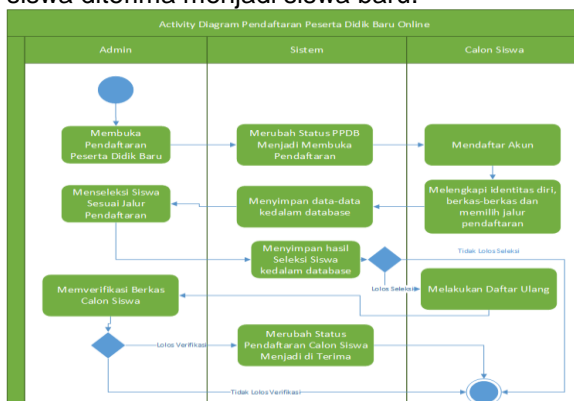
siswa diterima menjadi siswa baru.

Activity Diagram Pendaftaran Peserta Didik Baru Online

| Admin | Sistem | Calon Siswa |
|---|---|---|

Membuka Pendaftaran Peserta Didik Baru

Merubah Status PPDB Menjadi Membuka Pendaftaran

Mendaftar Akun

Melengkapi identitas diri, berkas-berkas dan memilih jalur pendaftaran

Menyimpan data-data kedalam database

Menseleksi Siswa Sesuai Jalur Pendaftaran

Menyimpan hasil Seleksi Siswa kedalam database

Tidak Lolos Seleksi

Lolos Seleksi

Melakukan Daftar Ulang

Memverifikasi Berkas Calon Siswa

Lolos Verifikasi

Merubah Status Pendaftaran Calon Siswa Menjadi di Terima

Tidak Lolos Verifikasi